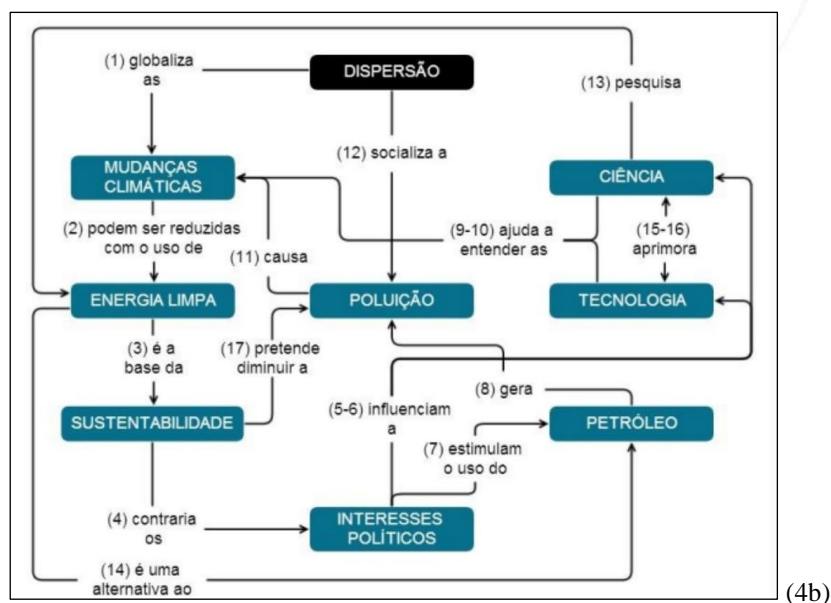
(1) globaliza as

DISPERSÃO

(13) pesquisa

MUDANÇAS CLIMÁTICAS

(12) socializa a

CIÊNCIA

(2) podem ser reduzidas com o uso de

(9-10) ajuda a entender as

(15-16) aprimora

(11) causa

ENERGIA LIMPA

POLUIÇÃO

TECNOLOGIA

(3) é a base da

(17) pretende diminuir a

(8) gera

SUSTENTABILIDADE

(5-6) influenciam a

PETRÓLEO

(7) estimulam o uso do

(4) contraria os

INTERESSES POLÍTICOS

(14) é uma alternativa ao

(4b)